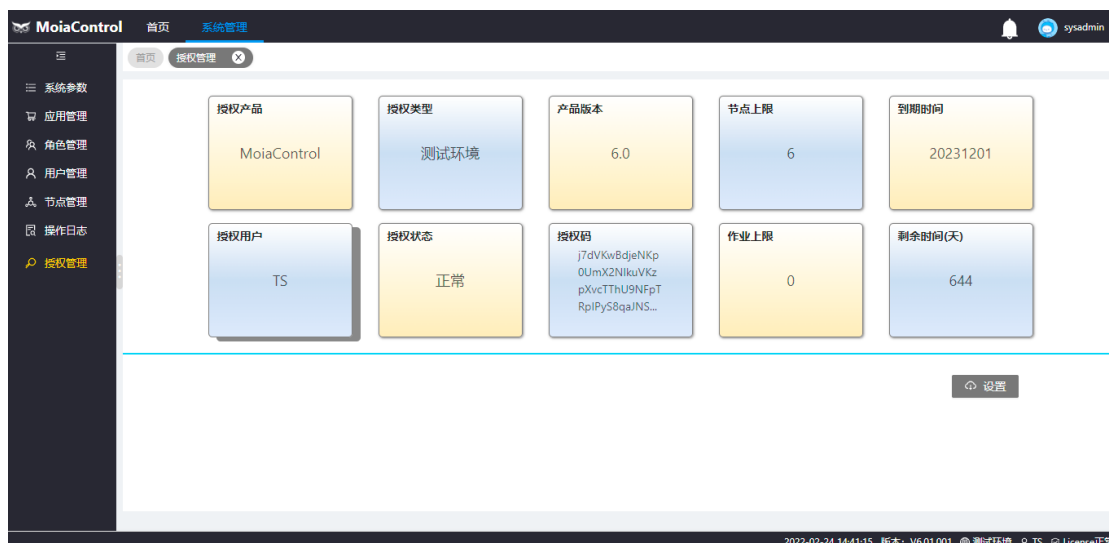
MoiaControl 首页 系统管理 sysadmin

系统参数
应用管理
角色管理
用户管理
节点管理
操作日志
授权管理

首页 授权管理

| 授权产品 | 授权类型 | 产品版本 | 节点上限 | 到期时间 |
|---|---|---|---|---|
| MoiaControl | 测试环境 | 6.0 | 6 | 20231201 |
| 授权用户 | 授权状态 | 授权码 | 作业上限 | 剩余时间(天) |
| TS | 正常 | j7dVKwBdjeNKp 0UmX2NIkuVKz pXvcTThU9NFpT RpIPyS8qaJNS... | 0 | 644 |

设置

2022-02-24 14:41:15 版本：V6.01.001 测试环境 TS License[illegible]